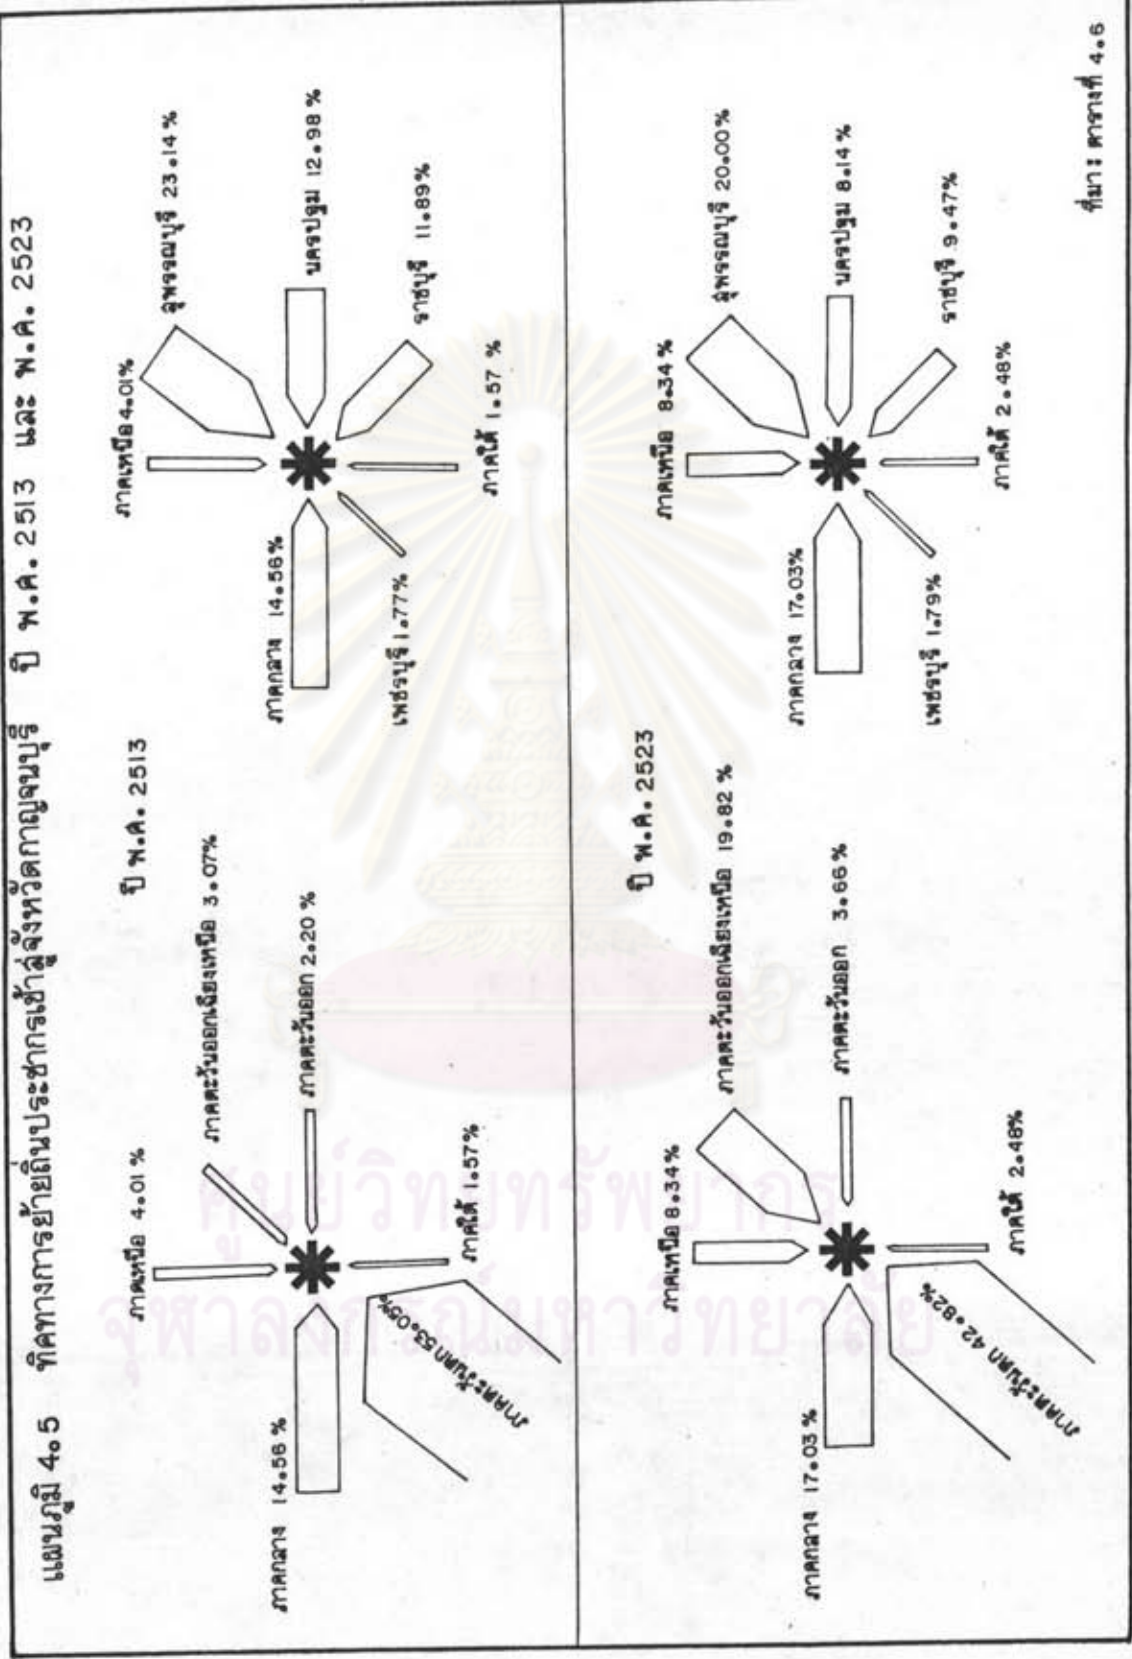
แผนภูมิ 4.5 ทิศทางการย้ายถิ่นประชากรเข้าสู่จังหวัดกาญจนบุรี ปี พ.ศ. 2513 และ พ.ศ. 2523

ปี พ.ศ. 2513

ภาคเหนือ 4.01 %
ภาคตะวันออกเฉียงเหนือ 3.07%
ภาคตะวันออก 2.20 %
ภาคกลาง 14.56 %
ภาคใต้ 1.57%
ภาคตะวันตก 53.05%

ภาคเหนือ 4.01%
สุพรรณบุรี 23.14 %
นครปฐม 12.98 %
ราชบุรี 11.89%
ภาคกลาง 14.56%
เพชรบุรี 1.77%
ภาคใต้ 1.57 %

ปี พ.ศ. 2523

ภาคเหนือ 8.34%
ภาคตะวันออกเฉียงเหนือ 19.82 %
ภาคตะวันออก 3.66 %
ภาคกลาง 17.03 %
ภาคใต้ 2.48%
ภาคตะวันตก 42.82%

ภาคเหนือ 8.34 %
สุพรรณบุรี 20.00%
นครปฐม 8.14 %
ราชบุรี 9.47%
ภาคกลาง 17.03%
เพชรบุรี 1.79%
ภาคใต้ 2.48%

ที่มา: ตารางที่ 4.6

ศูนย์วิทยทรัพยากร
จุฬาลงกรณ์มหาวิทยาลัย